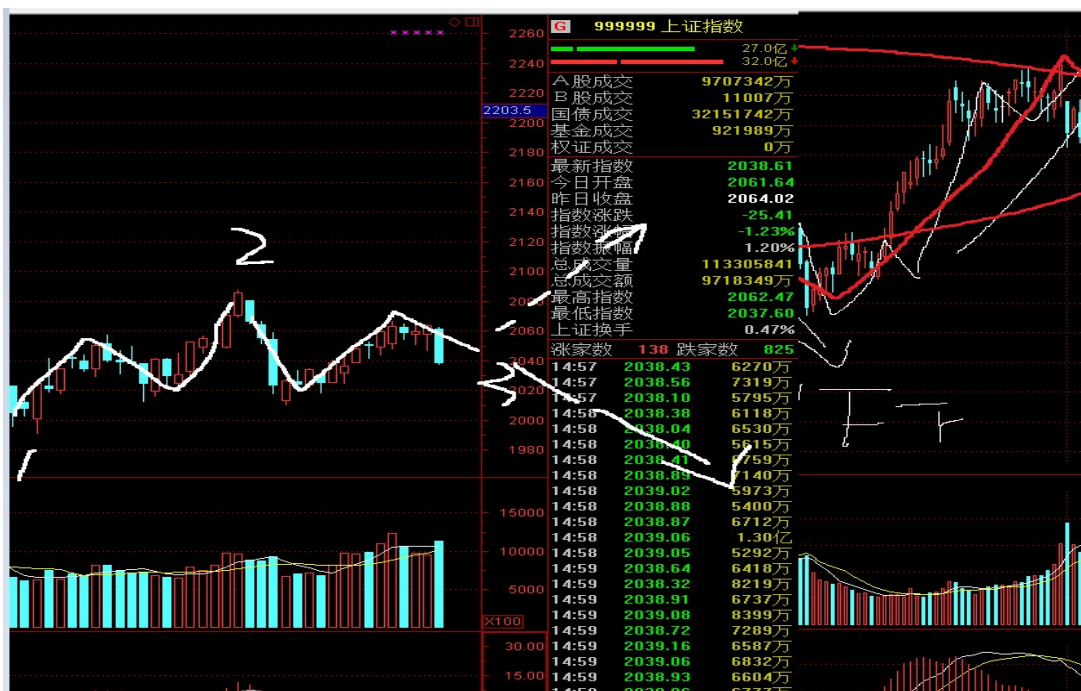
2260
2240
2220
2203.5
2200
2180
2160
2140
2120
2100
2080
2060
2040
2020
2000
1980
15000
10000
5000
X100
30.00

2
1
3

G 999999 上证指数
27.0亿
32.0亿

| | |
|---|---|
| A股成交 | 9707342万 |
| B股成交 | 11007万 |
| 国债成交 | 32151742万 |
| 基金成交 | 921989万 |
| 权证成交 | 0万 |
| 最新指数 | 2038.61 |
| 今日开盘 | 2061.64 |
| 昨日收盘 | 2064.02 |
| 指数涨跌 | -25.41 |
| 指数涨幅 | -1.23% |
| 指数振幅 | 1.20% |
| 总成交量 | 113305841 |
| 总成交额 | 9718349万 |
| 最高指数 | 2062.47 |
| 最低指数 | 2037.60 |
| 上证换手 | 0.47% |

涨家数 138 跌家数 825

| | | |
|---|---|---|
| 14:57 | 2038.43 | 6270万 |
| 14:57 | 2038.56 | 7319万 |
| 14:57 | 2038.10 | 5795万 |
| 14:58 | 2038.38 | 6118万 |
| 14:58 | 2038.04 | 6530万 |
| 14:58 | 2038.40 | 5615万 |
| 14:58 | 2038.41 | 6759万 |
| 14:58 | 2038.89 | 7140万 |
| 14:58 | 2039.02 | 5973万 |
| 14:58 | 2038.88 | 5400万 |
| 14:58 | 2038.87 | 6712万 |
| 14:58 | 2039.06 | 1.30亿 |
| 14:58 | 2039.05 | 5292万 |
| 14:59 | 2038.64 | 6418万 |
| 14:59 | 2038.32 | 8219万 |
| 14:59 | 2038.91 | 6737万 |
| 14:59 | 2039.08 | 8399万 |
| 14:59 | 2038.72 | 7289万 |
| 14:59 | 2039.16 | 6587万 |
| 14:59 | 2039.06 | 6832万 |
| 14:59 | 2038.93 | 6604万 |

下下